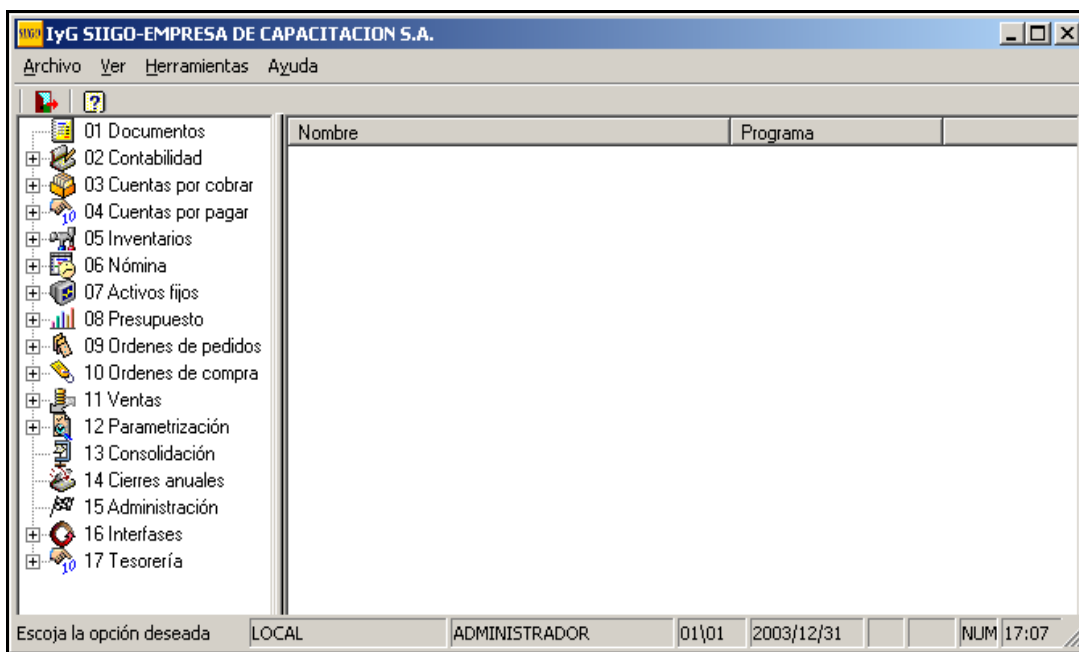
SIIGO IyG SIIGO-EMPRESA DE CAPACITACION S.A.

Archivo Ver Herramientas Ayuda

01 Documentos
02 Contabilidad
03 Cuentas por cobrar
04 Cuentas por pagar
05 Inventarios
06 Nómina
07 Activos fijos
08 Presupuesto
09 Ordenes de pedidos
10 Ordenes de compra
11 Ventas
12 Parametrización
13 Consolidación
14 Cierres anuales
15 Administración
16 Interfases
17 Tesorería

| Nombre | Programa |
|---|---|

Escoja la opción deseada | LOCAL | ADMINISTRADOR | 01\01 | 2003/12/31 | NUM | 17:07